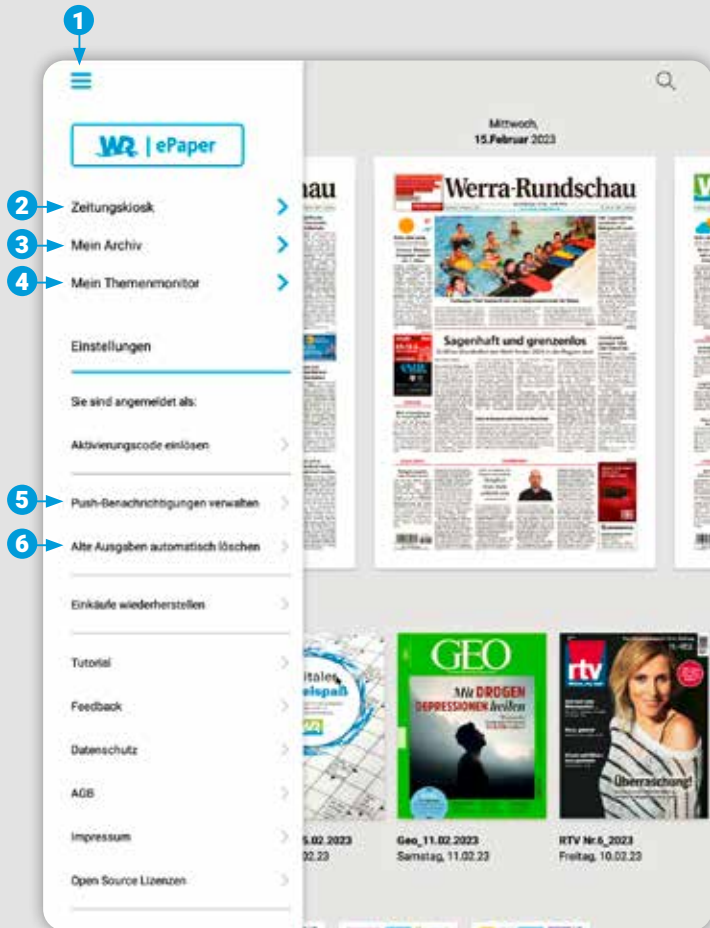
1

WR | ePaper

2 Zeitungskiosk

3 Mein Archiv

4 Mein Themenmonitor

Einstellungen

Sie sind angemeldet als:

Aktivierungscode einlösen

5 Push-Benachrichtigungen verwalten

6 Alte Ausgaben automatisch löschen

Einkäufe wiederherstellen

Tutorial

Feedback

Datenschutz

AGB

Impressum

Open Source Lizenzen

Mittwoch, 15.Februar 2023

au

Werra-Rundschau

Sagenhaft und grenzenlos

GEO

Mit DROGEN DEPRESSIONEN heilen

rtv

Überraschung!

5.02.2023
02.23

Geo_11.02.2023
Samstag, 11.02.23

RTV Nr.6_2023
Freitag, 10.02.23